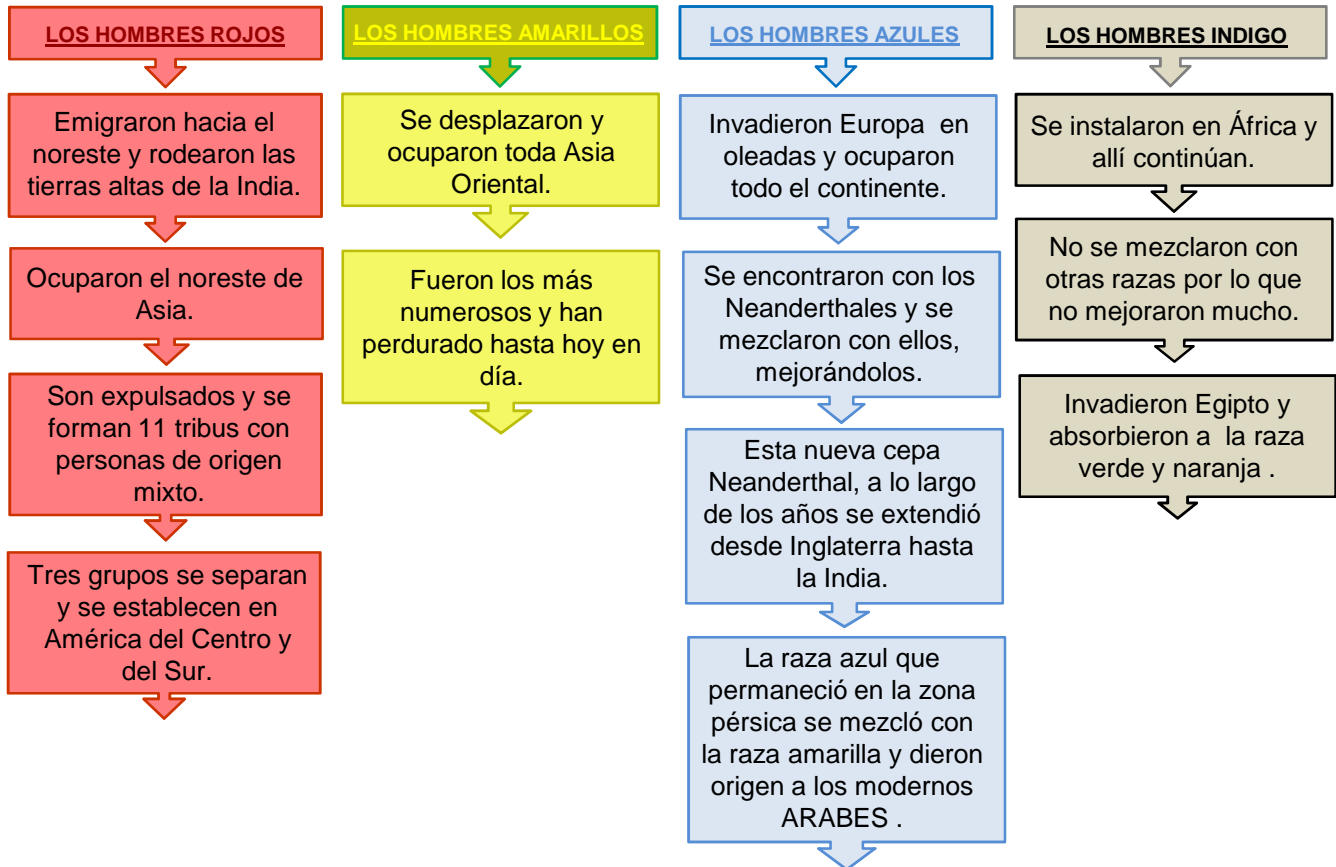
LOS HOMBRES ROJOS

Emigraron hacia el noreste y rodearon las tierras altas de la India.

Ocuparon el noreste de Asia.

Son expulsados y se forman 11 tribus con personas de origen mixto.

Tres grupos se separan y se establecen en América del Centro y del Sur.

LOS HOMBRES AMARILLOS

Se desplazaron y ocuparon toda Asia Oriental.

Fueron los más numerosos y han perdurado hasta hoy en día.

LOS HOMBRES AZULES

Invadieron Europa en oleadas y ocuparon todo el continente.

Se encontraron con los Neanderthales y se mezclaron con ellos, mejorándolos.

Esta nueva cepa Neanderthal, a lo largo de los años se extendió desde Inglaterra hasta la India.

La raza azul que permaneció en la zona pérsica se mezcló con la raza amarilla y dieron origen a los modernos ARABES .

LOS HOMBRES INDIGO

Se instalaron en África y allí continúan.

No se mezclaron con otras razas por lo que no mejoraron mucho.

Invadieron Egipto y absorbieron a la raza verde y naranja .